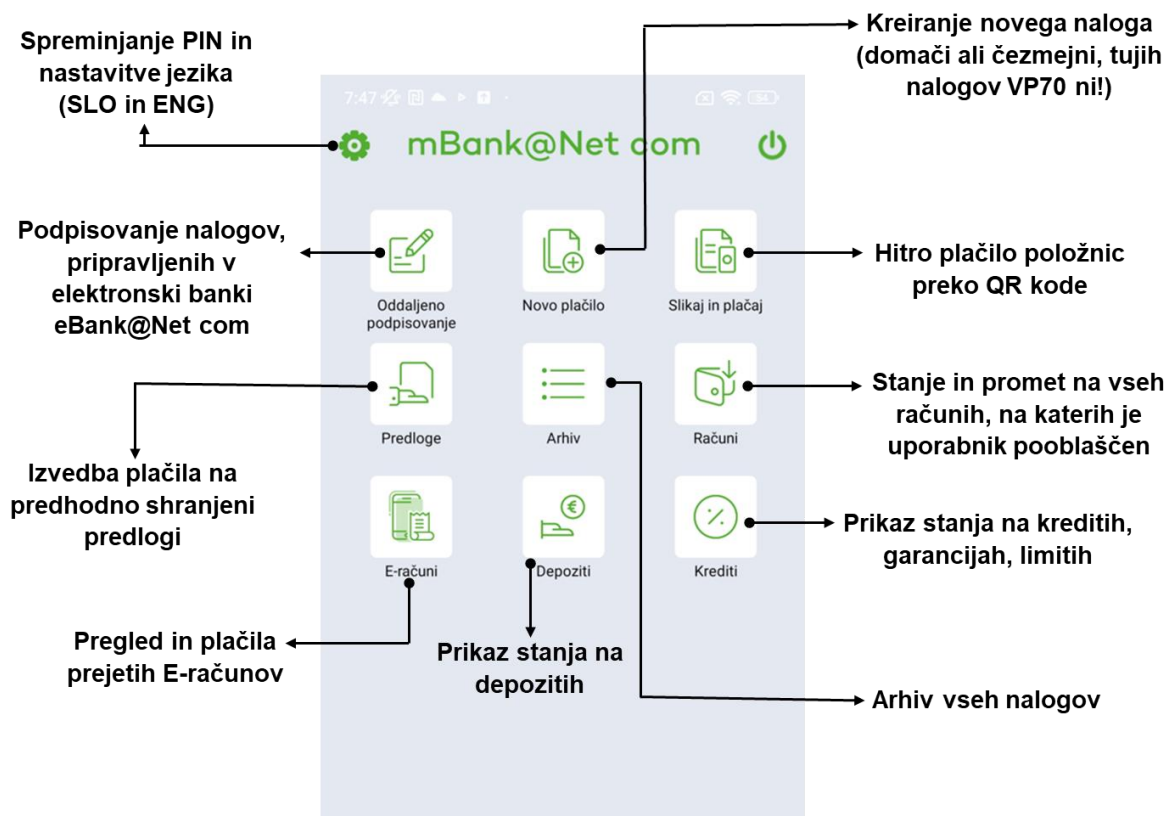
Spreminjanje PIN in nastavitve jezika (SLO in ENG)

7:47

mBank@Net com

Kreiranje novega naloga (domači ali čezmejni, tujih nalogov VP70 ni!)

Podpisovanje nalogov, pripravljenih v elektronski banki eBank@Net com

Oddaljeno podpisovanje

Novo plačilo

Slikaj in plačaj

Hitro plačilo položnic preko QR kode

Predloge

Arhiv

Računi

Stanje in promet na vseh računih, na katerih je uporabnik pooblaščen

Izvedba plačila na predhodno shranjeni predlogi

E-računi

Depoziti

Krediti

Prikaz stanja na kreditih, garancijah, limitih

Pregled in plačila prejetih E-računov

Prikaz stanja na depozitih

Arhiv vseh nalogov